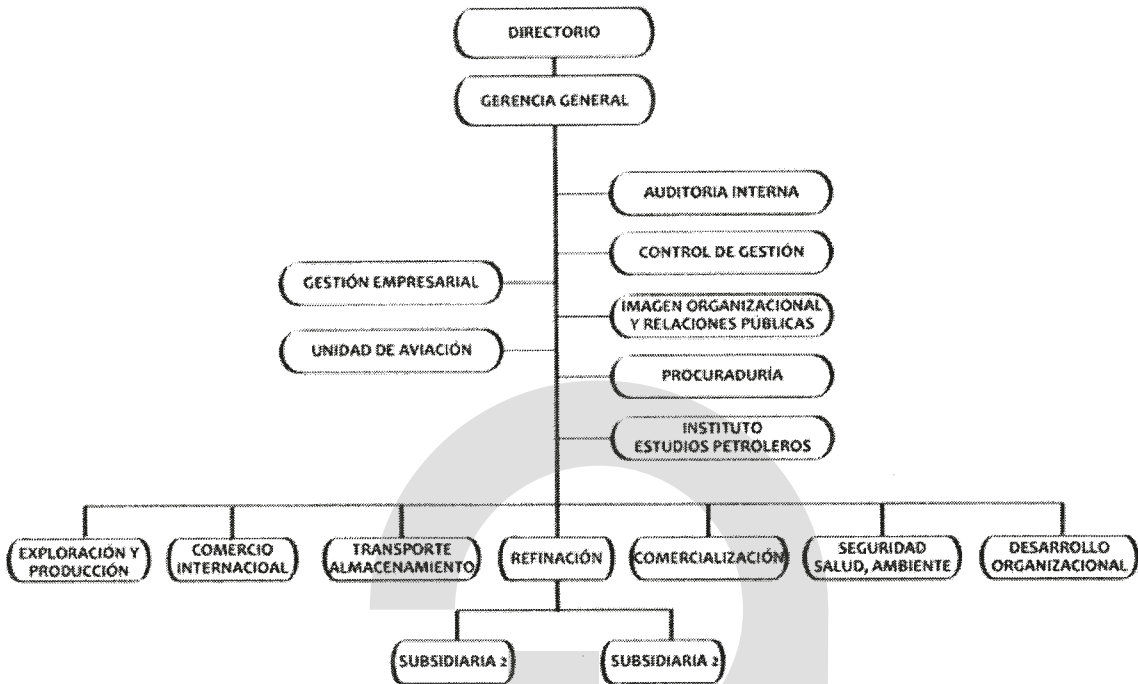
DIRECTORIO

GERENCIA GENERAL

AUDITORIA INTERNA

CONTROL DE GESTIÓN

GESTIÓN EMPRESARIAL

IMAGEN ORGANIZACIONAL Y RELACIONES PUBLICAS

UNIDAD DE AVIACIÓN

PROCURADURÍA

INSTITUTO ESTUDIOS PETROLEROS

EXPLORACIÓN Y PRODUCCIÓN

COMERCIO INTERNACIOAL

TRANSPORTE ALMACENAMIENTO

REFINACIÓN

COMERCIALIZACIÓN

SEGURIDAD SALUD, AMBIENTE

DESARROLLO ORGANIZACIONAL

SUBSIDIARIA 2

SUBSIDIARIA 2